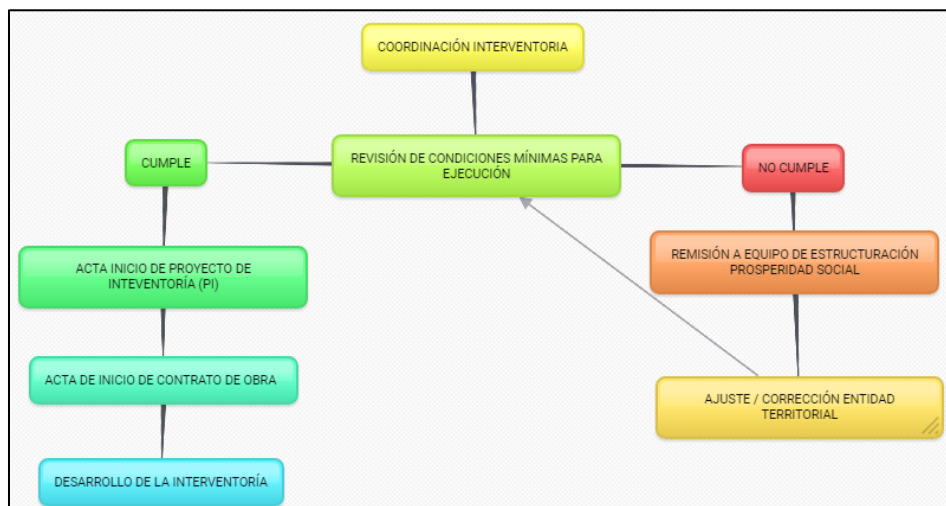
COORDINACIÓN INTERVENTORIA

CUMPLE

REVISIÓN DE CONDICIONES MÍNIMAS PARA EJECUCIÓN

NO CUMPLE

ACTA INICIO DE PROYECTO DE INTEVENTORÍA (PI)

REMISIÓN A EQUIPO DE ESTRUCTURACIÓN PROSPERIDAD SOCIAL

ACTA DE INICIO DE CONTRATO DE OBRA

AJUSTE / CORRECCIÓN ENTIDAD TERRITORIAL

DESARROLLO DE LA INTERVENTORÍA